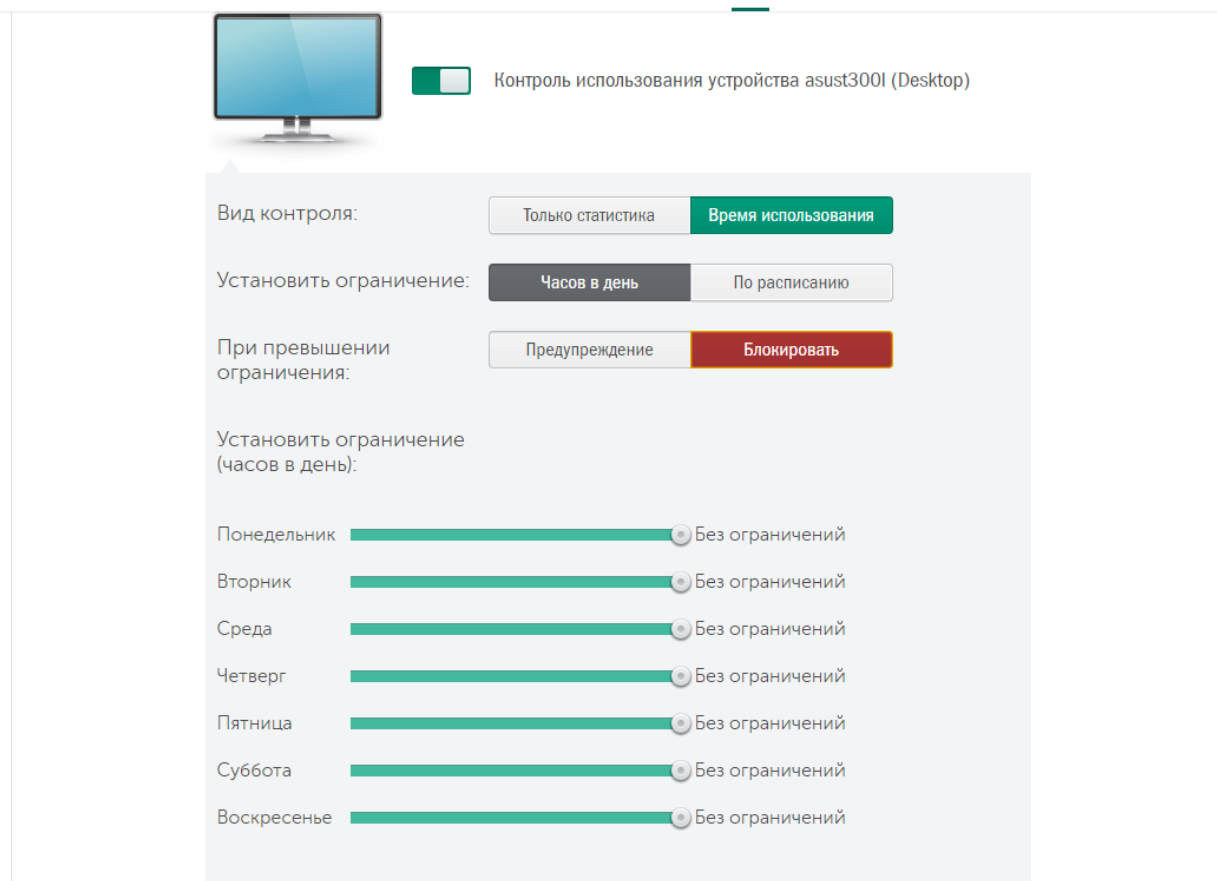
Контроль использования устройства asust300l (Desktop)

Вид контроля:
Только статистика
Время использования

Установить ограничение:
Часов в день
По расписанию

При превышении ограничения:
Предупреждение
Блокировать

Установить ограничение (часов в день):

Понедельник Без ограничений
Вторник Без ограничений
Среда Без ограничений
Четверг Без ограничений
Пятница Без ограничений
Суббота Без ограничений
Воскресенье Без ограничений